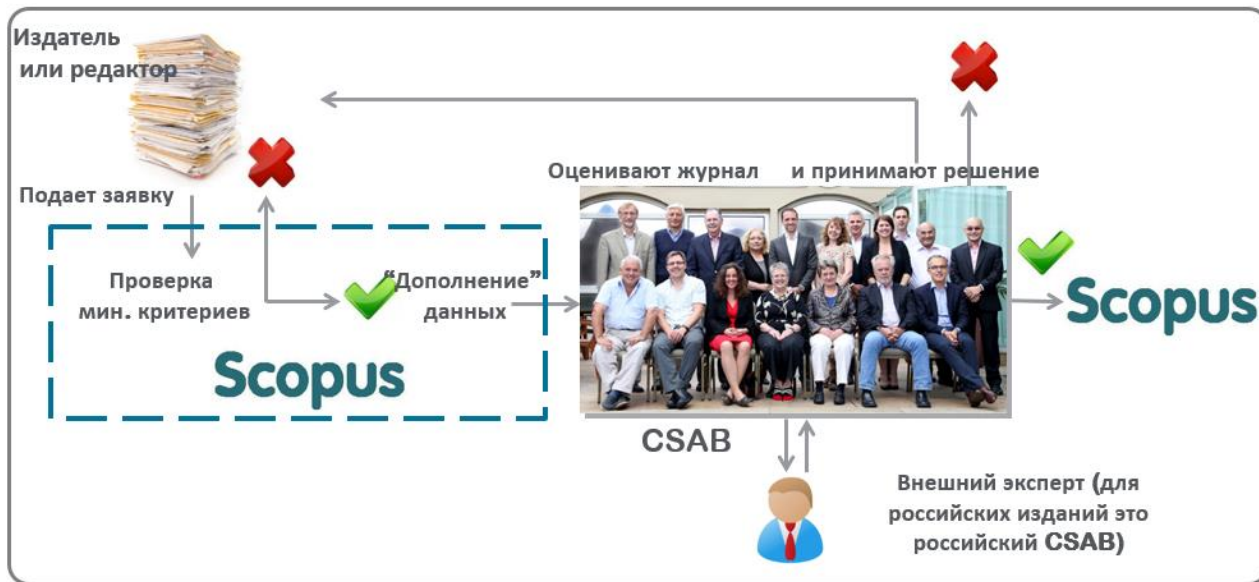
Издатель или редактор

Подает заявку

Проверка мин. критериев

“Дополнение” данных

Scopus

Оценивают журнал

и принимают решение

Scopus

CSAB

Внешний эксперт (для российских изданий это российский CSAB)